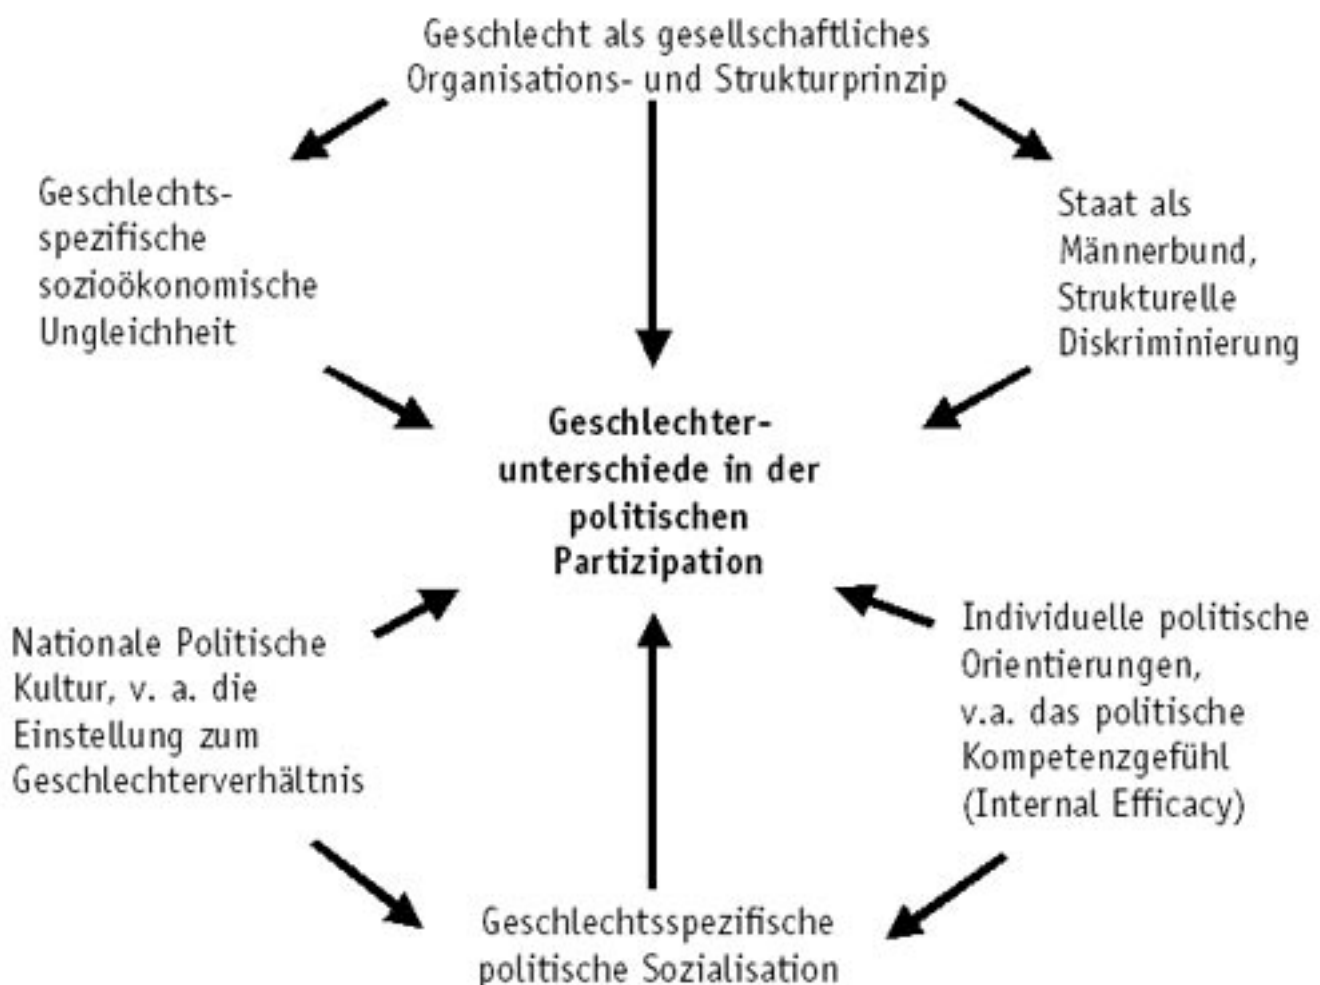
Geschlecht als gesellschaftliches Organisations- und Strukturprinzip

Geschlechtsspezifische sozioökonomische Ungleichheit

Staat als Männerbund, Strukturelle Diskriminierung

**Geschlechterunterschiede in der politischen Partizipation**

Nationale Politische Kultur, v. a. die Einstellung zum Geschlechterverhältnis

Individuelle politische Orientierungen, v.a. das politische Kompetenzgefühl (Internal Efficacy)

Geschlechtsspezifische politische Sozialisation